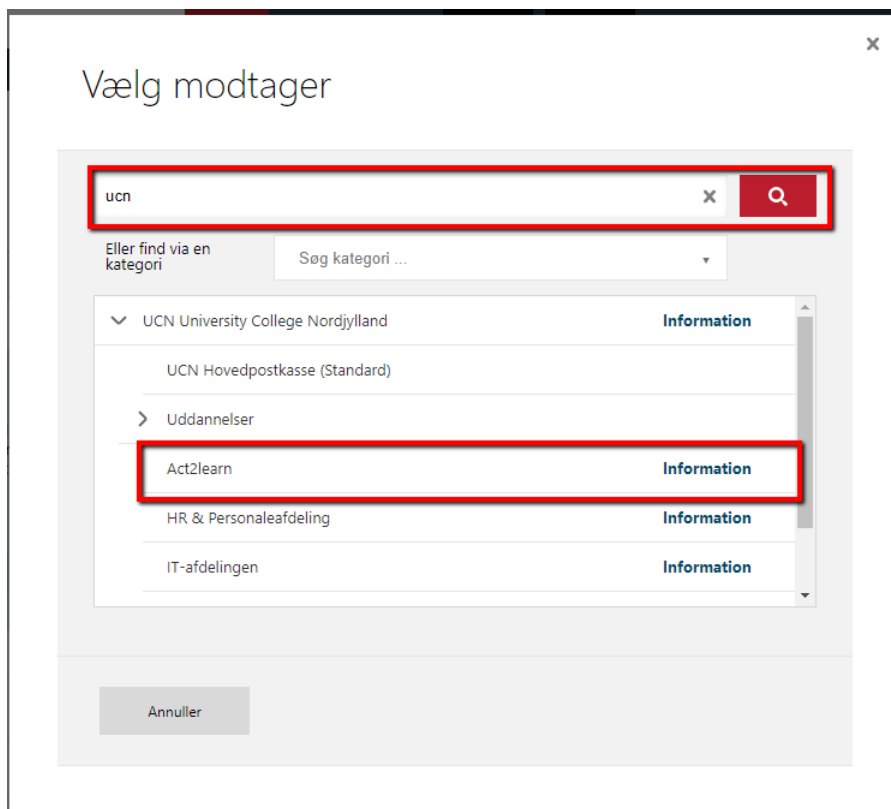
×

Vælg modtager

ucn

×

Eller find via en kategori

Søg kategori ...

UCN University College Nordjylland Information

UCN Hovedpostkasse (Standard)

Uddannelser

Act2learn Information

HR & Personaleafdeling Information

IT-afdelingen Information

Annuller